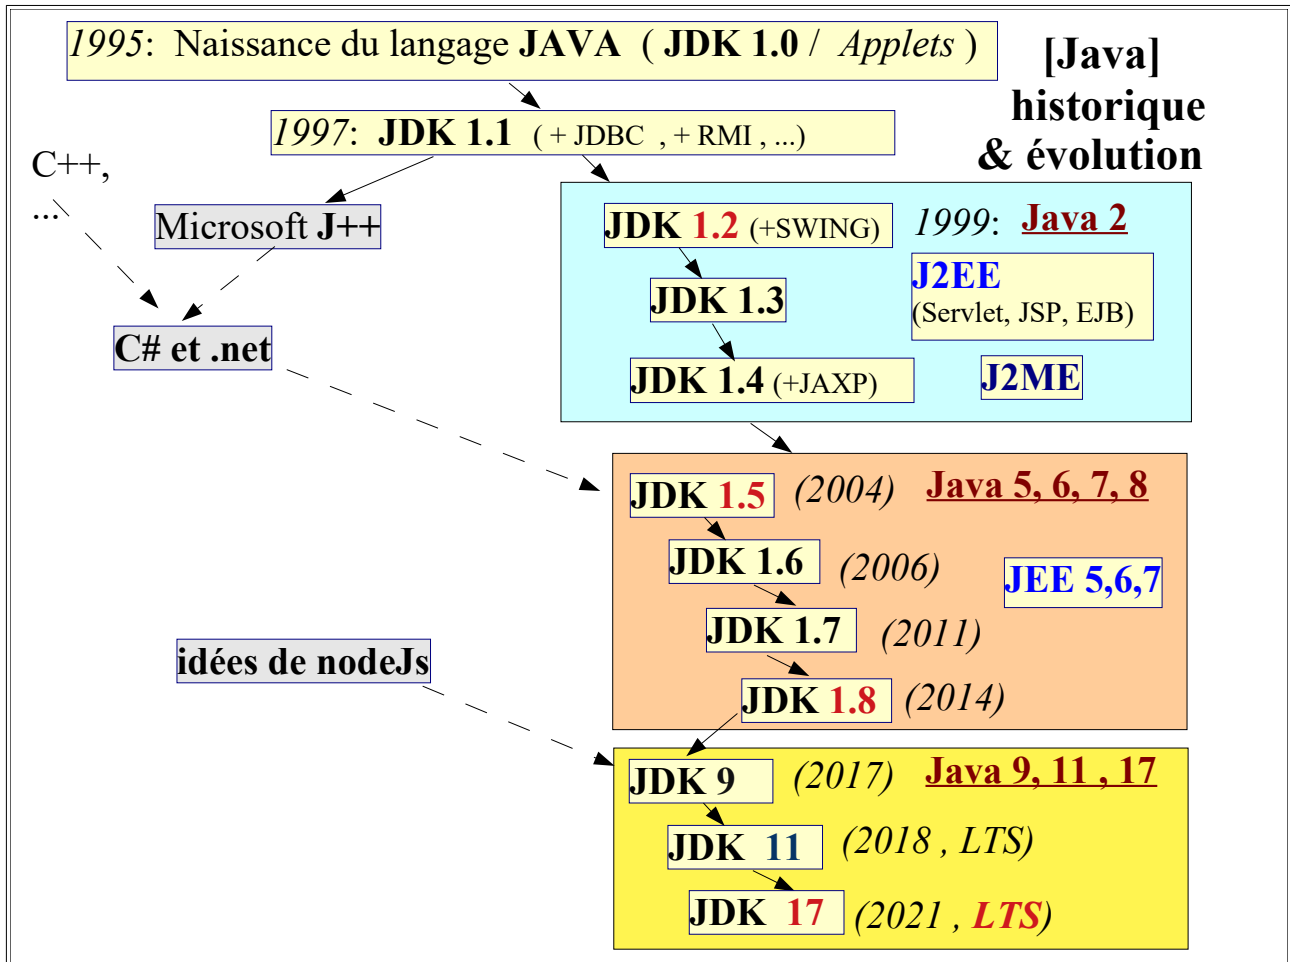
1995: Naissance du langage JAVA ( JDK 1.0 / Applets )

[Java] historique & évolution

1997: JDK 1.1 ( + JDBC , + RMI , ...)

C++, ...

Microsoft J++

C# et .net

JDK 1.2 (+SWING)

1999: Java 2

JDK 1.3

J2EE (Servlet, JSP, EJB)

JDK 1.4 (+JAXP)

J2ME

JDK 1.5 (2004) Java 5, 6, 7, 8

JDK 1.6 (2006)

JEE 5,6,7

JDK 1.7 (2011)

idées de nodeJs

JDK 1.8 (2014)

JDK 9 (2017) Java 9, 11 , 17

JDK 11 (2018 , LTS)

JDK 17 (2021 , LTS)